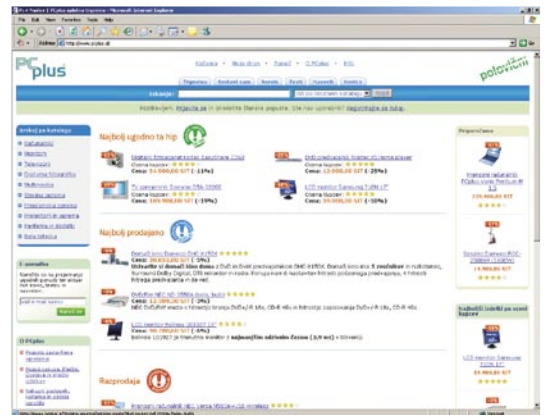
PC plus | PCplus spletna trgovina - Microsoft Internet Explorer

File Edit View Favorites Tools Help

Address http://www.pcplus.si

PC plus

Košarica • Moje dnevnik • Prijava • O PCplus • Kako

Trgovina | Izdelki vse | Novosti | Iskani | Nasveti | Nakup

Iskanje:

Pozdravljeni. Prijavite se in izkoristite številne popuste. Ste novi uporabnik? Registrirajte se tukaj.

Izdelki po kategoriji

Računalniki
Monitorji
Televizorji
Digitalna fotografija
Multimedija
Strojna oprema
Programska oprema
Prenosni računalniki
Periferija in dodatki
Bela tehnika

E-novice

O PCplus

Najbolj ugodno ta hip

Cena: 19.900,00 SIT (-11%)

Cena: 12.900,00 SIT (-25%)

Cena: 169.900,00 SIT (-19%)

Cena: 59.900,00 SIT (-10%)

Najbolj prodajano

LCD monitor Samsung 710N 17"

Razprodaja

Priporočamo

LCD monitor Samsung 710N 17"